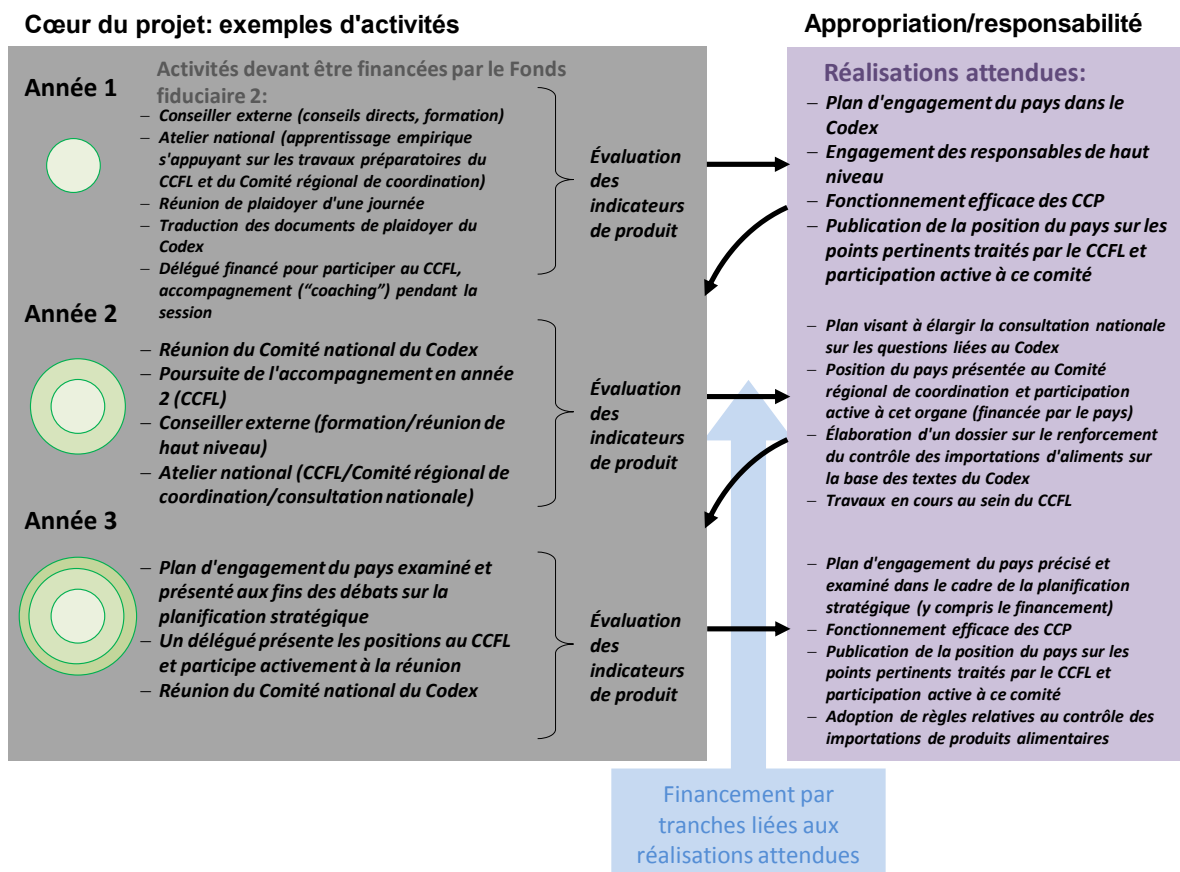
Cœur du projet: exemples d'activités

Appropriation/responsabilité

Année 1

Activités devant être financées par le Fonds fiduciaire 2:
– Conseiller externe (conseils directs, formation)
– Atelier national (apprentissage empirique s'appuyant sur les travaux préparatoires du CCFL et du Comité régional de coordination)
– Réunion de plaidoyer d'une journée
– Traduction des documents de plaidoyer du Codex
– Délégué financé pour participer au CCFL, accompagnement ("coaching") pendant la session

Évaluation des indicateurs de produit

Réalisations attendues:
– Plan d'engagement du pays dans le Codex
– Engagement des responsables de haut niveau
– Fonctionnement efficace des CCP
– Publication de la position du pays sur les points pertinents traités par le CCFL et participation active à ce comité

Année 2

– Réunion du Comité national du Codex
– Poursuite de l'accompagnement en année 2 (CCFL)
– Conseiller externe (formation/réunion de haut niveau)
– Atelier national (CCFL/Comité régional de coordination/consultation nationale)

Évaluation des indicateurs de produit

– Plan visant à élargir la consultation nationale sur les questions liées au Codex
– Position du pays présentée au Comité régional de coordination et participation active à cet organe (financée par le pays)
– Élaboration d'un dossier sur le renforcement du contrôle des importations d'aliments sur la base des textes du Codex
– Travaux en cours au sein du CCFL

Année 3

– Plan d'engagement du pays examiné et présenté aux fins des débats sur la planification stratégique
– Un délégué présente les positions au CCFL et participe activement à la réunion
– Réunion du Comité national du Codex

Évaluation des indicateurs de produit

– Plan d'engagement du pays précisé et examiné dans le cadre de la planification stratégique (y compris le financement)
– Fonctionnement efficace des CCP
– Publication de la position du pays sur les points pertinents traités par le CCFL et participation active à ce comité
– Adoption de règles relatives au contrôle des importations de produits alimentaires

Financement par tranches liées aux réalisations attendues